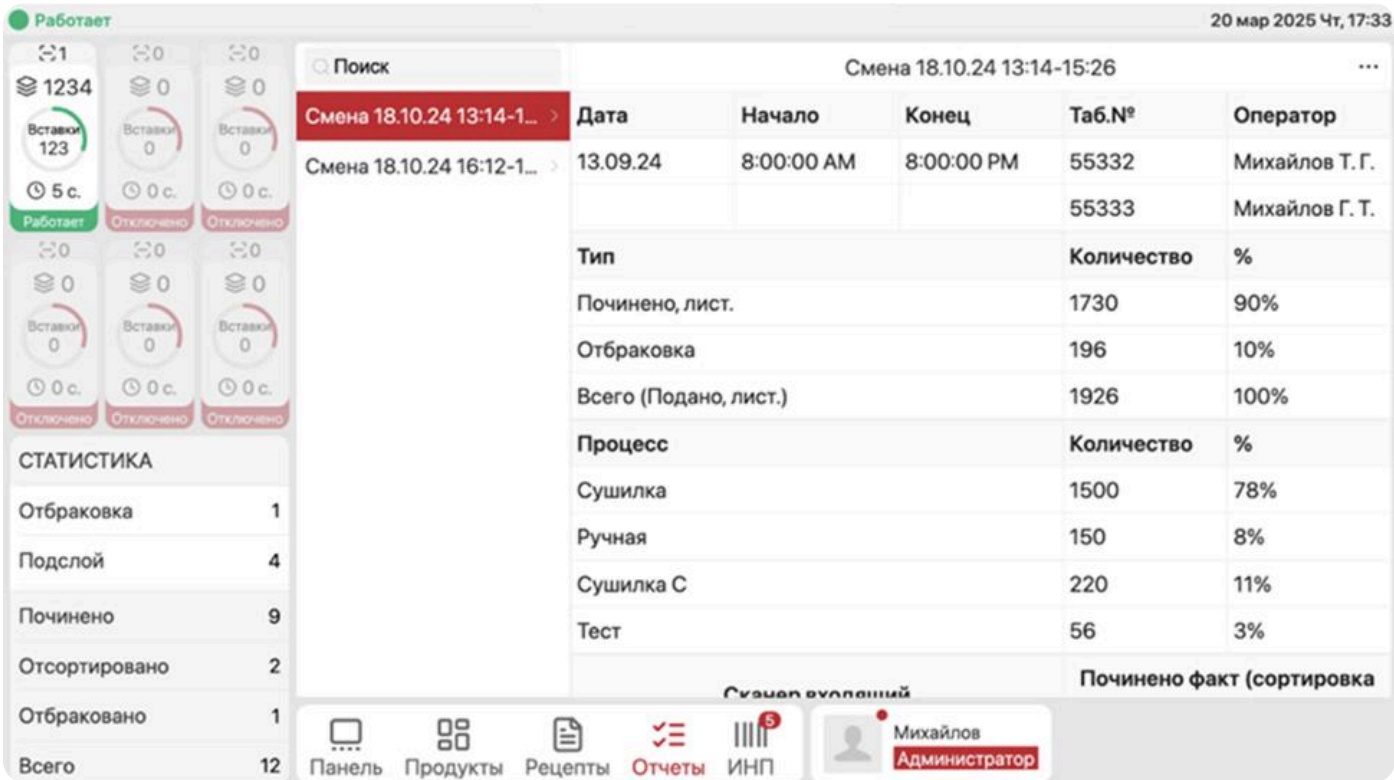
Работает

20 мар 2025 Чт, 17:33

1
1234
Вставки
123
5 с.
Работает

0
0
Вставки
0
0 с.
Отключено

0
0
Вставки
0
0 с.
Отключено

0
0
Вставки
0
0 с.
Отключено

0
0
Вставки
0
0 с.
Отключено

0
0
Вставки
0
0 с.
Отключено

СТАТИСТИКА

| | |
|---|---|
| Отбраковка | 1 |
| Подслой | 4 |
| Починено | 9 |
| Отсортировано | 2 |
| Отбраковано | 1 |
| Всего | 12 |

Поиск

Смена 18.10.24 13:14-1...

Смена 18.10.24 16:12-1...

Смена 18.10.24 13:14-15:26

...

| Дата | Начало | Конец | Таб.№ | Оператор |
|---|---|---|---|---|
| 13.09.24 | 8:00:00 AM | 8:00:00 PM | 55332 | Михайлов Т. Г. |
| | | | 55333 | Михайлов Г. Т. |

| Тип | Количество | % |
|---|---|---|
| Починено, лист. | 1730 | 90% |
| Отбраковка | 196 | 10% |
| Всего (Подано, лист.) | 1926 | 100% |

| Процесс | Количество | % |
|---|---|---|
| Сушилка | 1500 | 78% |
| Ручная | 150 | 8% |
| Сушилка С | 220 | 11% |
| Тест | 56 | 3% |

Сканер входящий

Починено факт (сортировка

Панель Продукты Рецепты Отчеты 5 ИНП

Михайлов
Администратор